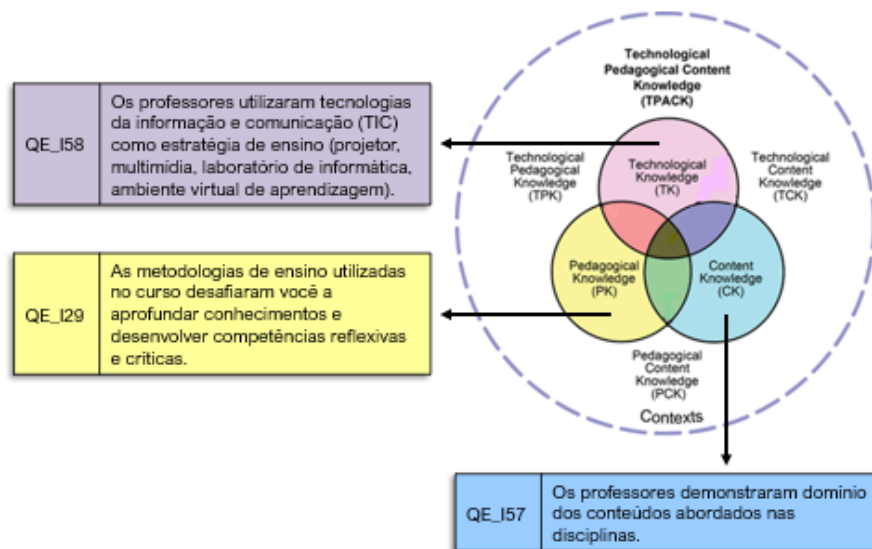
| QE_I58 | Os professores utilizaram tecnologias da informação e comunicação (TIC) como estratégia de ensino (projetor, multimídia, laboratório de informática, ambiente virtual de aprendizagem). |
|---|---|

| QE_I29 | As metodologias de ensino utilizadas no curso desafiaram você a aprofundar conhecimentos e desenvolver competências reflexivas e críticas. |
|---|---|

Technological Pedagogical Content Knowledge (TPACK)

Technological Pedagogical Knowledge (TPK)

Technological Knowledge (TK)

Technological Content Knowledge (TCK)

Pedagogical Knowledge (PK)

Content Knowledge (CK)

Pedagogical Content Knowledge (PCK)

Contexts

| QE_I57 | Os professores demonstraram domínio dos conteúdos abordados nas disciplinas. |
|---|---|